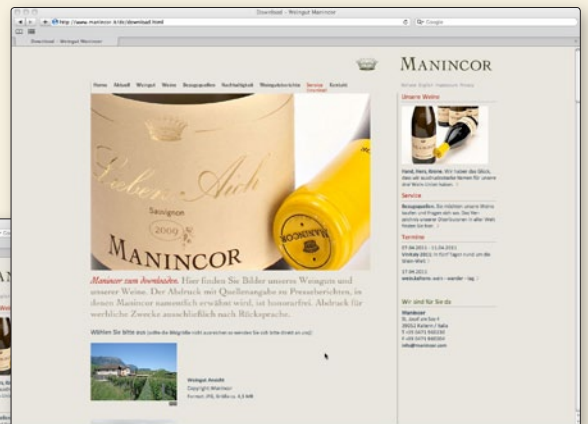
Download - Weingut Manincor

http://www.manincor.it/de/download.html

Google

Download - Weingut Manincor

MANINCOR

Home Aktuell Weingut Weine Bezugsquellen Nachhaltigkeit Weinguts berichte Service Kontakt

Lieben-Aich
Sauvignon
2009
MANINCOR

Manincor zum downloaden. Hier finden Sie Bilder unseres Weinguts und unserer Weine. Der Abdruck mit Quellenangabe zu Presseberichten, in denen Manincor namentlich erwähnt wird, ist honorarfrei. Abdruck für werbliche Zwecke ausschließlich nach Rücksprache.

Wählen Sie bitte aus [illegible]

Weingut Ansicht
Copyright Manincor
Format JPG, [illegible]

Unsere Weine

Hand, Herz, Krone. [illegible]

Service

Bezugsquellen. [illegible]

Termine

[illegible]

Wir sind für Sie da

Manincor
St. Josef am See 4
39052 Kaltern / Italia
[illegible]
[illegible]
info@manincor.com